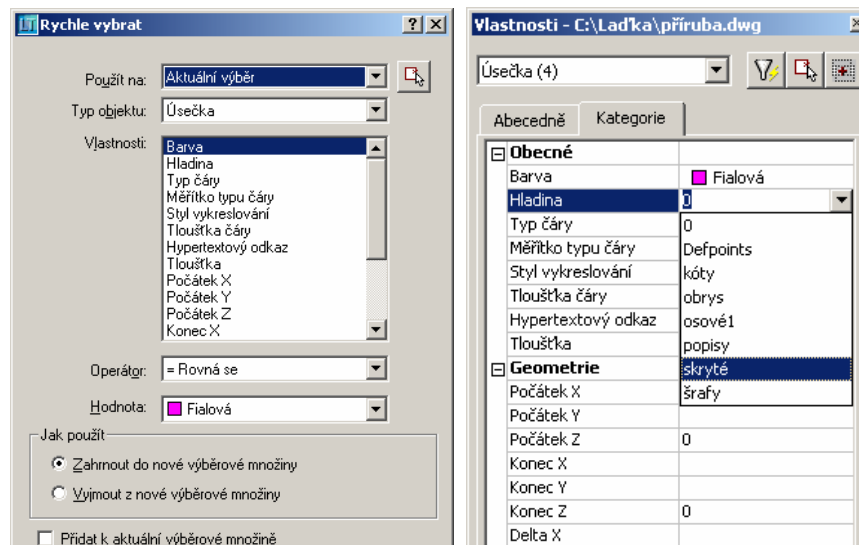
Rychle vybrat

Použít na: Aktuální výběr
Typ objektu: Úsečka
Vlastnosti:
Barva
Hladina
Typ čáry
Měřítko typu čáry
Styl vykreslování
Tloušťka čáry
Hypertextový odkaz
Tloušťka
Počátek X
Počátek Y
Počátek Z
Konec X
Operátor: = Rovná se
Hodnota: Fialová
Jak použít
Zahrnout do nové výběrové množiny
Vyjmout z nové výběrové množiny
Přidat k aktuální výběrové množině

Vlastnosti - C:\Laďka\příruba.dwg

Úsečka (4)

Abecedně | Kategorie

| | |
|---|---|
| Obecné | |
| Barva | Fialová |
| Hladina | 0 |
| Typ čáry | 0 |
| Měřítko typu čáry | Defpoints |
| Styl vykreslování | kóty |
| Tloušťka čáry | obrys |
| Hypertextový odkaz | osové1 |
| Tloušťka | popisy |
| Geometrie | skryté |
| Počátek X | šrafy |
| Počátek Y | |
| Počátek Z | 0 |
| Konec X | |
| Konec Y | |
| Konec Z | 0 |
| Delta X | |